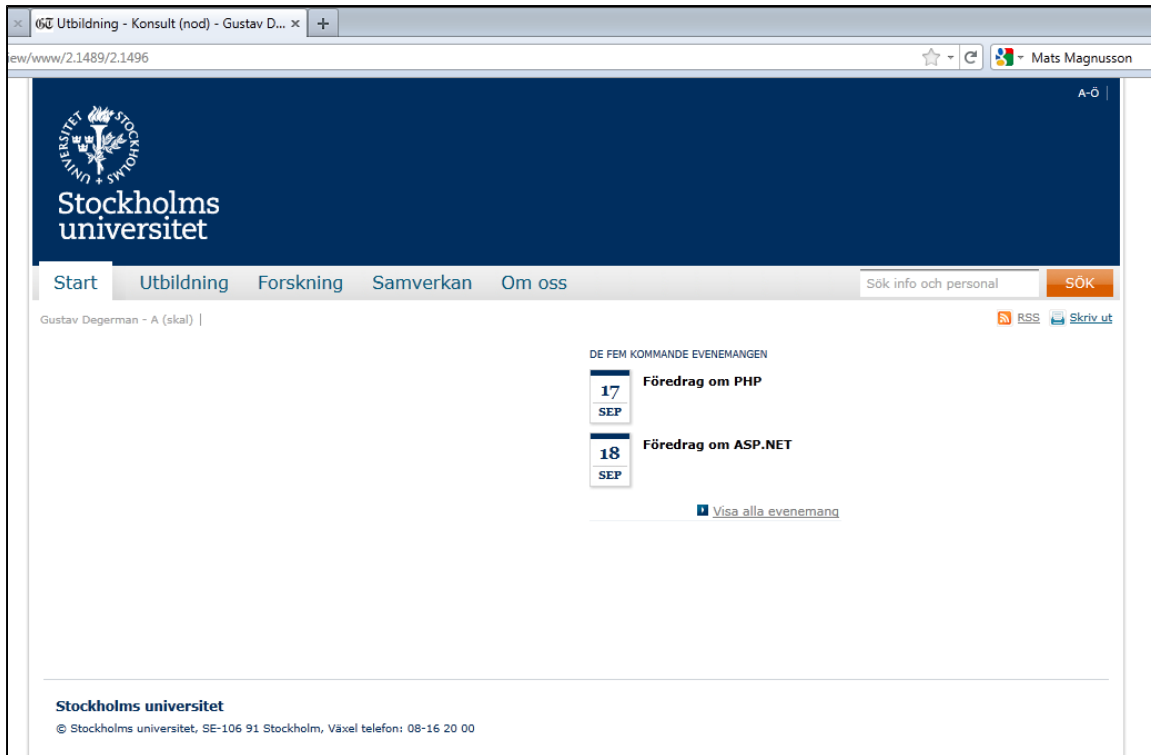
Utbildning - Konsult (nod) - Gustav D... ×

iew/www/2.1489/2.1496

Mats Magnusson

A-Ö

UNIVERSITET STOCKHOLMS

Stockholms universitet

Start Utbildning Forskning Samverkan Om oss

Sök info och personal SÖK

Gustav Degerman - A (skal)

RSS Skriv ut

DE FEM KOMMANDE EVENEMANGEN

17 SEP Föredrag om PHP

18 SEP Föredrag om ASP.NET

Visa alla evenemang

Stockholms universitet

© Stockholms universitet, SE-106 91 Stockholm, Växel telefon: 08-16 20 00